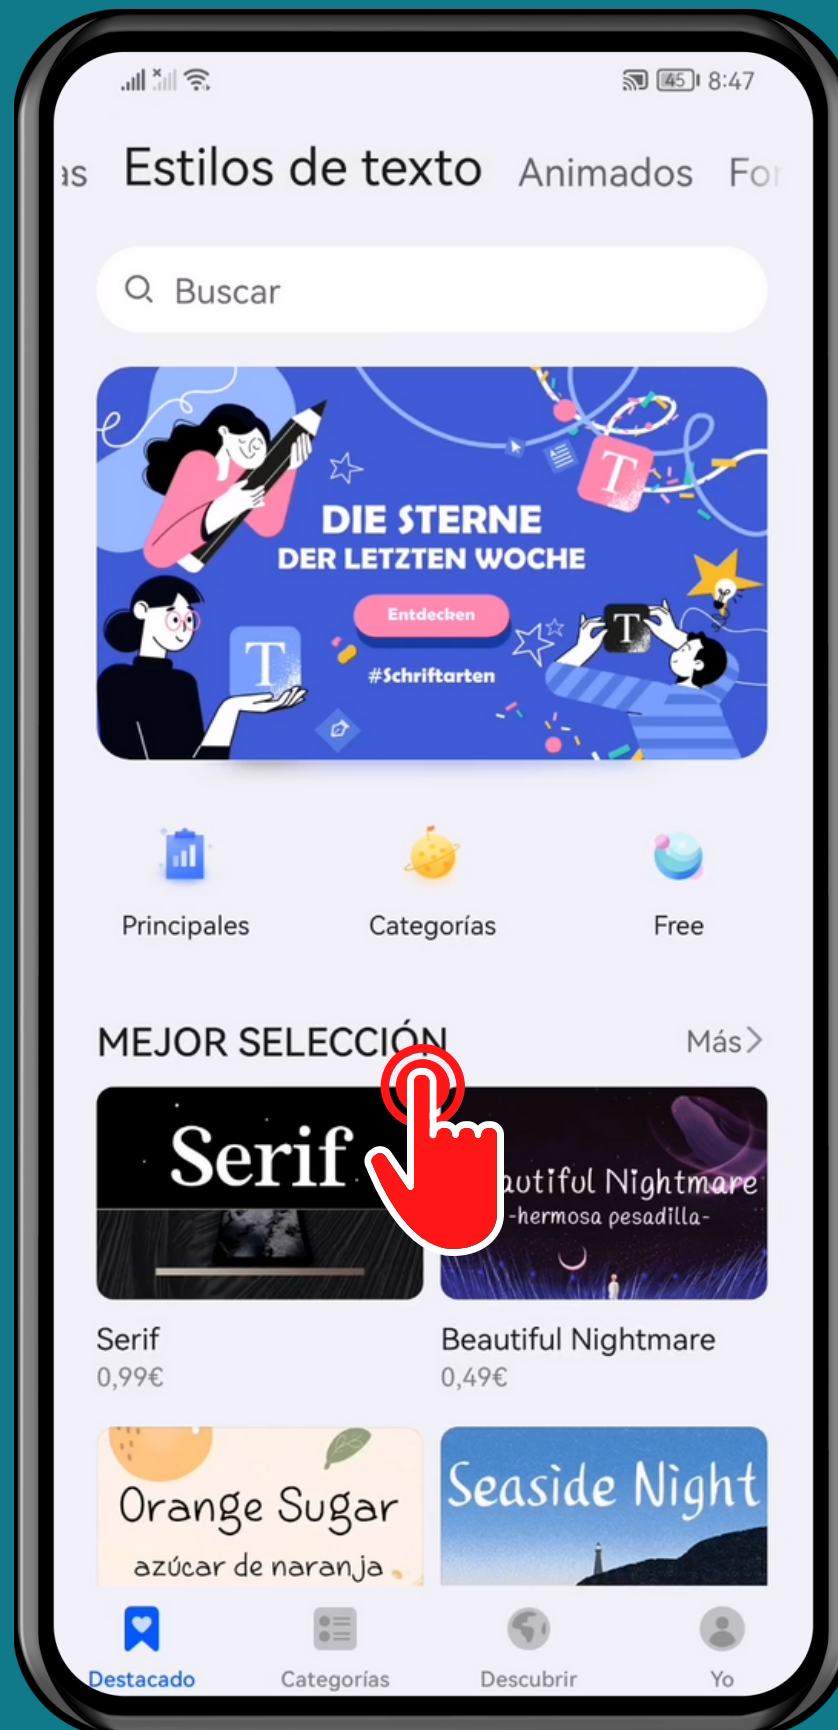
45 8:47

as Estilos de texto Animados Fo

Buscar

DIE STERNE
DER LETZTEN WOCHE
Entdecken
#Schriftarten

Principales
Categorías
Free

MEJOR SELECCIÓN
Más >

Serif
autiful Nightmare
-hermosa pesadilla-

Serif
0,99€

Beautiful Nightmare
0,49€

Orange Sugar
azúcar de naranja

Seaside Night

Destacado
Categorías
Descubrir
Yo